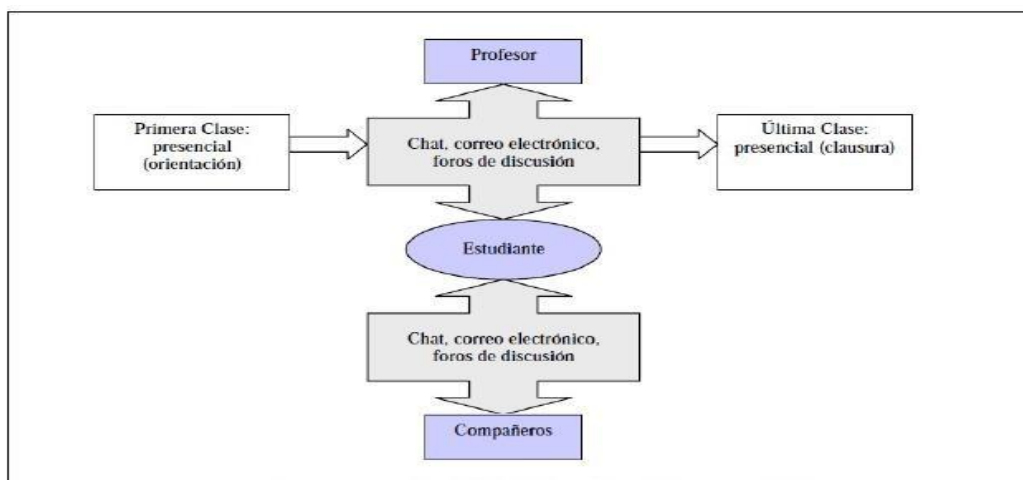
Profesor

Primera Clase: presencial (orientación)

Chat, correo electrónico, foros de discusión

Última Clase: presencial (clausura)

Estudiante

Chat, correo electrónico, foros de discusión

Compañeros